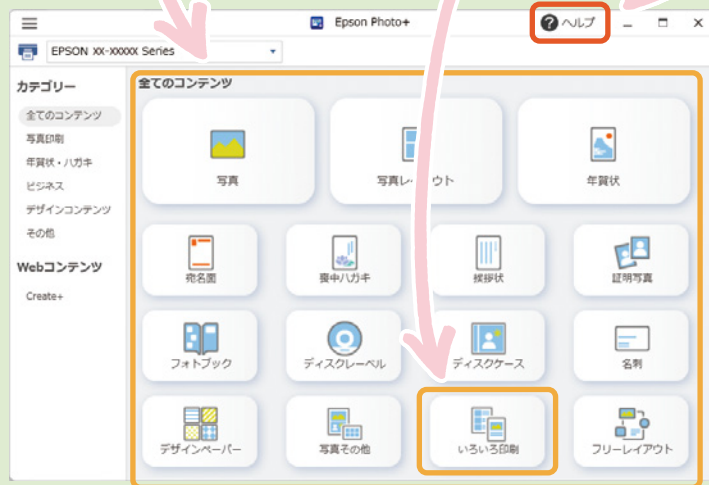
Epson Photo+

ヘルプ

EPSON XX-XXXXX Series

カテゴリー

全てのコンテンツ

写真印刷

年賀状・ハガキ

ビジネス

デザインコンテンツ

その他

Webコンテンツ

Create+

全てのコンテンツ

写真

写真レイアウト

年賀状

宛名面

喪中ハガキ

挨拶状

証明写真

フォトブック

ディスクレーベル

ディスクケース

名刺

デザインペーパー

写真その他

いろいろ印刷

フリーレイアウト